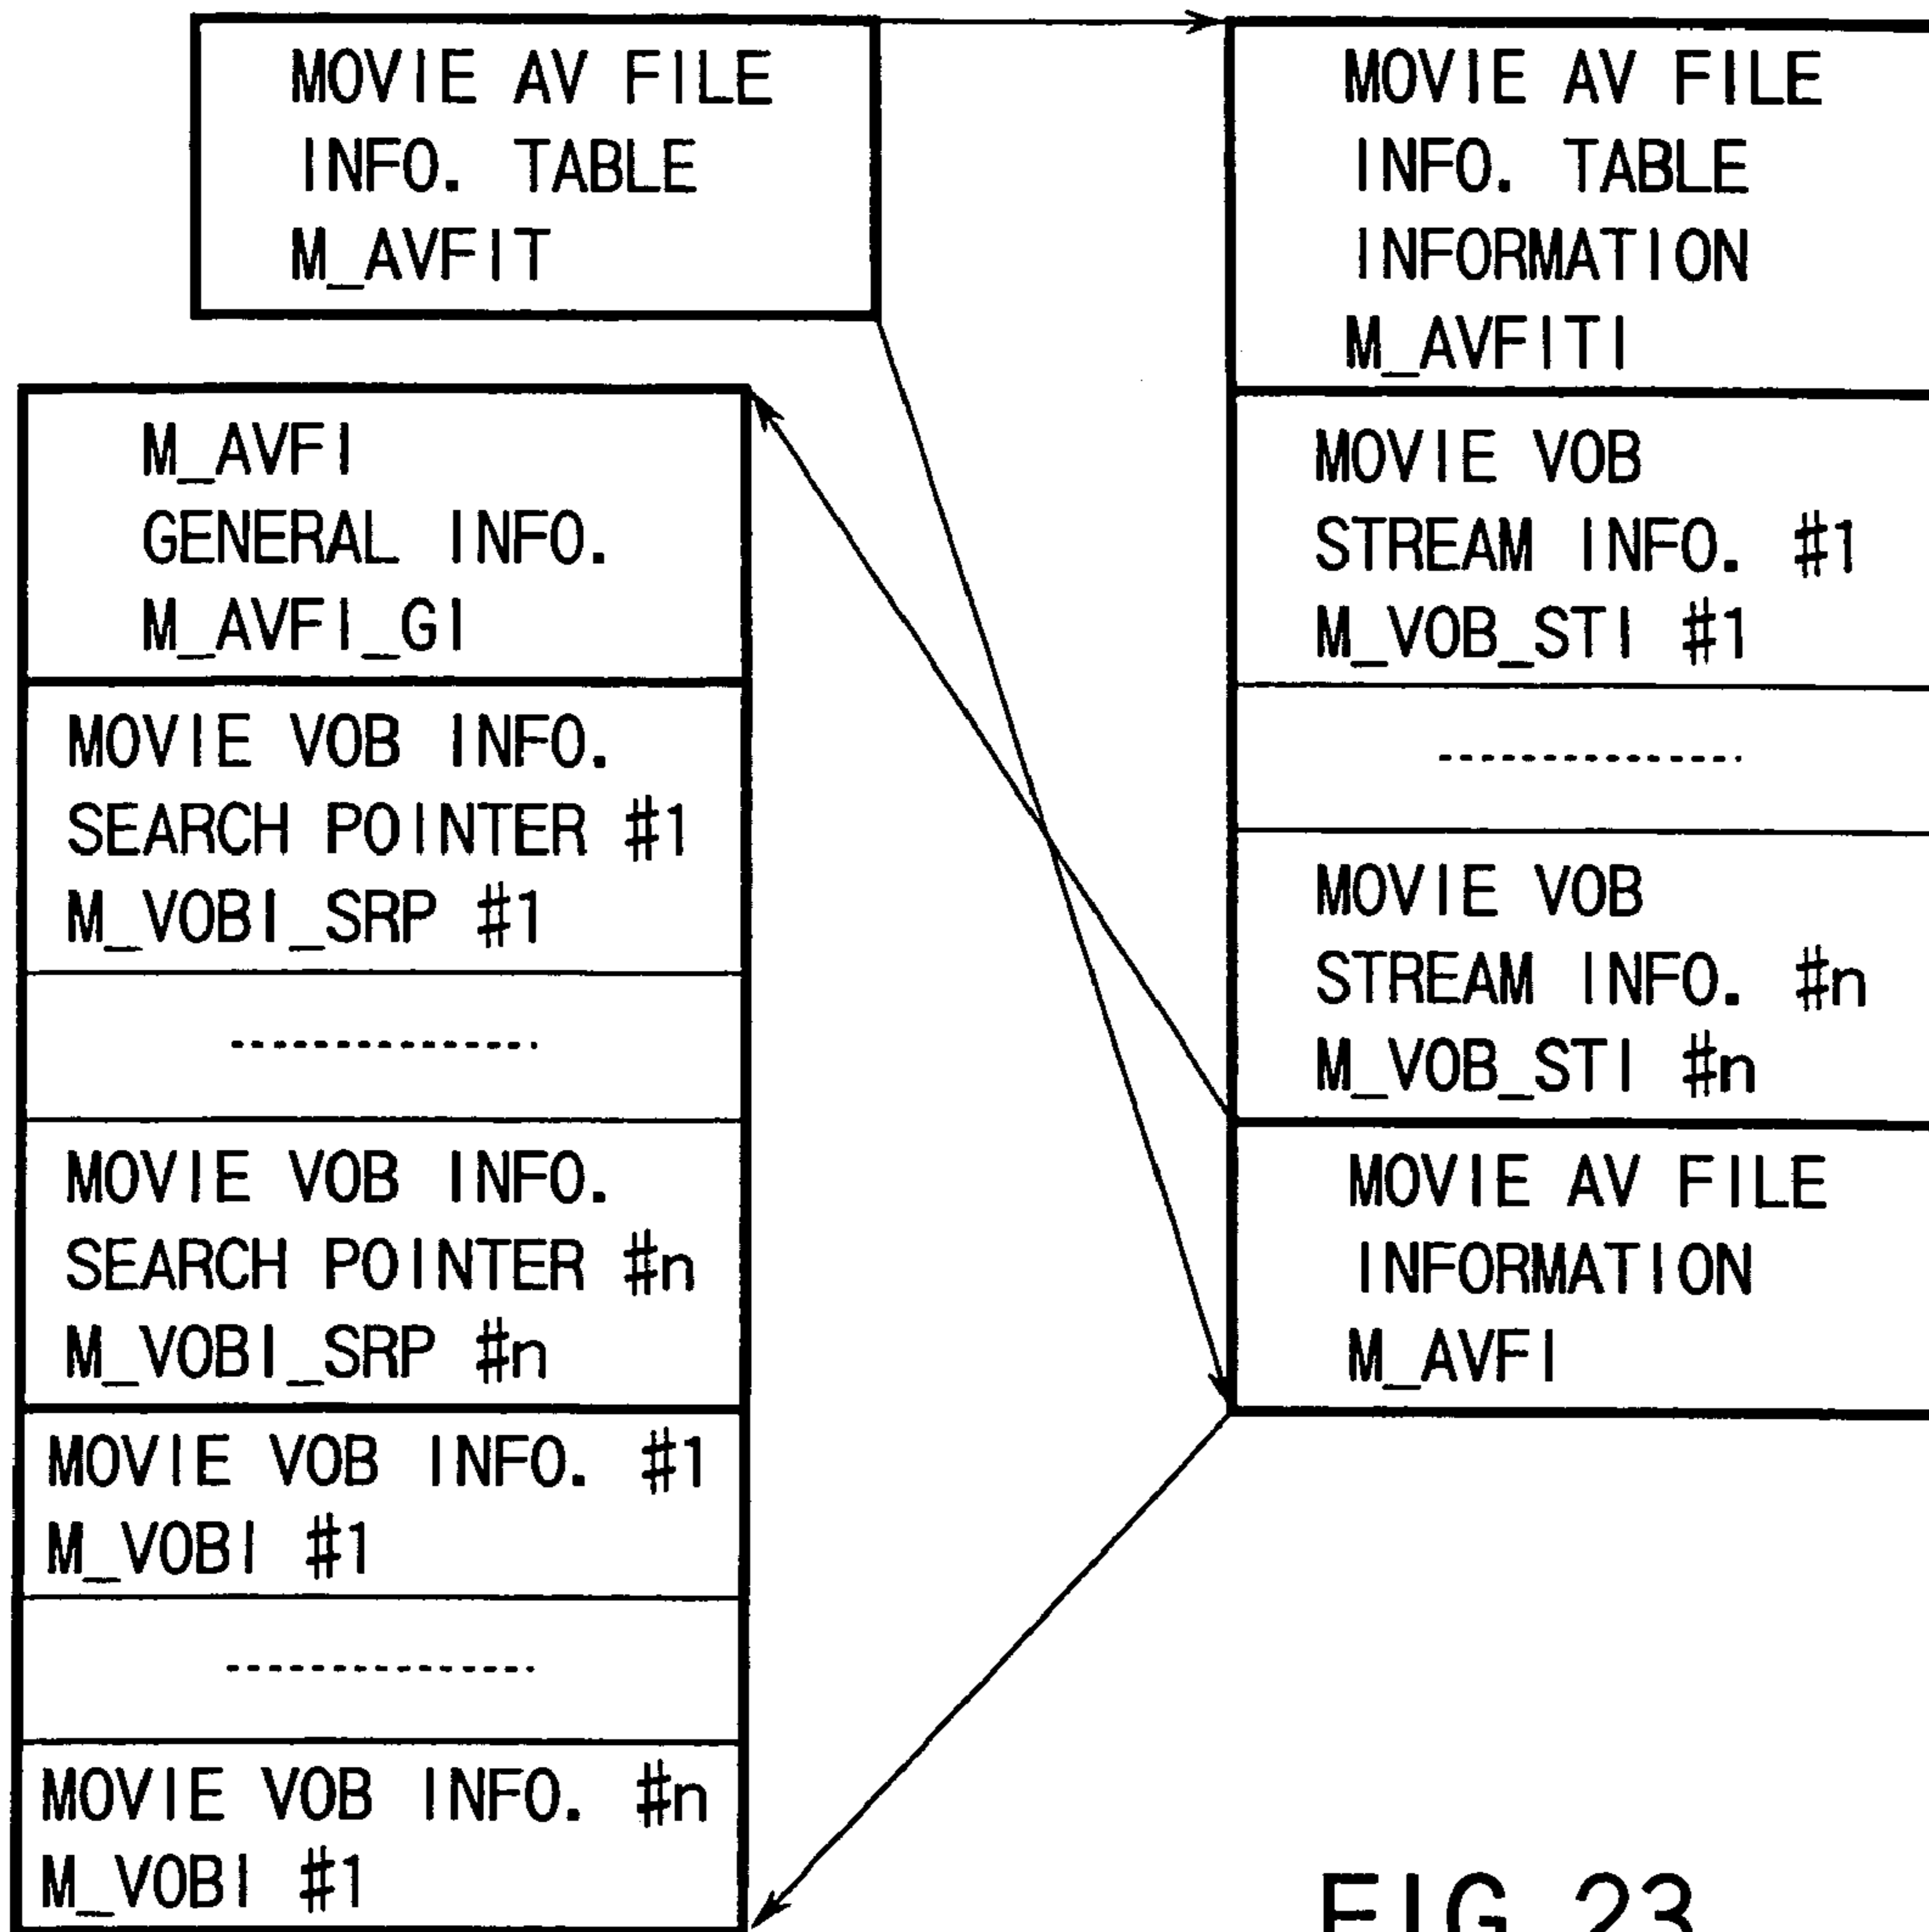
MOVIE AV FILE INFO. TABLE M_AVFIT

MOVIE AV FILE INFO. TABLE INFORMATION M_AVFITI

MOVIE VOB STREAM INFO. #1 M_VOB_STI #1

..............

MOVIE VOB STREAM INFO. #n M_VOB_STI #n

MOVIE AV FILE INFORMATION M_AVFI

M_AVFI GENERAL INFO. M_AVFI_GI

MOVIE VOB INFO. SEARCH POINTER #1 M_VOBI_SRP #1

..............

MOVIE VOB INFO. SEARCH POINTER #n M_VOBI_SRP #n

MOVIE VOB INFO. #1 M_VOBI #1

..............

MOVIE VOB INFO. #n M_VOBI #1

FIG 23